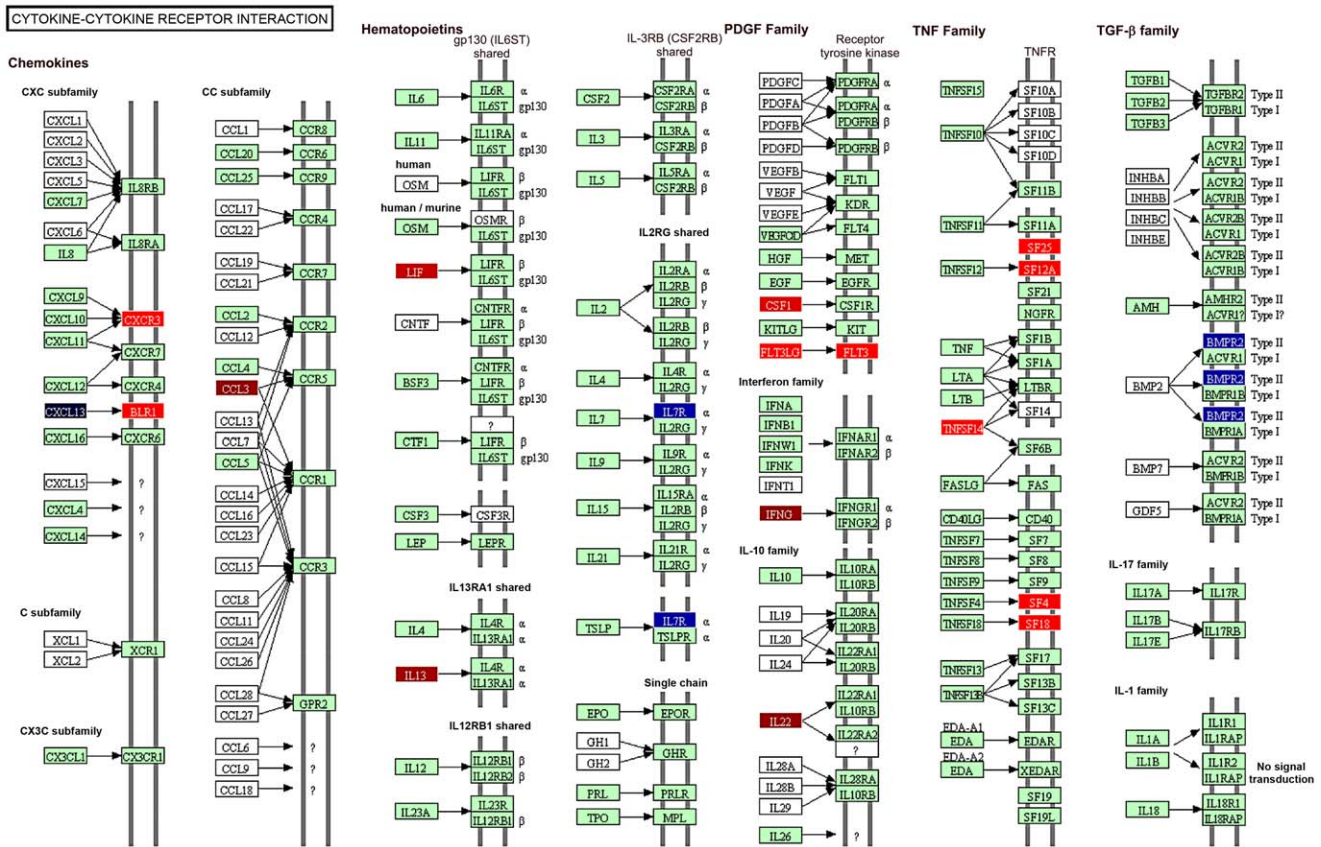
CYTOKINE-CYTOKINE RECEPTOR INTERACTION

Chemokines

CXC subfamily

CXCL1
CXCL2
CXCL3
CXCL5
CXCL7
CXCL6
IL8
IL8RB
IL8RA
CXCL9
CXCL10
CXCL11
CXCR3
CXCR7
CXCL12
CXCR4
CXCL13
BLR1
CXCL16
CXCR6
CXCL15
?
CXCL4
?
CXCL14
?

C subfamily

XCL1
XCL2
XCR1

CX3C subfamily

CX3CL1
CX3CR1

CC subfamily

CCL1
CCR8
CCL20
CCR6
CCL25
CCR9
CCL17
CCL22
CCR4
CCL19
CCL21
CCR7
CCL2
CCL12
CCR2
CCL4
CCL3
CCR5
CCL13
CCL7
CCL5
CCR1
CCL14
CCL16
CCL23
CCL15
CCR3
CCL8
CCL11
CCL24
CCL26
CCL28
CCL27
GPR2
CCL6
?
CCL9
?
CCL18
?

Hematopoietins

gp130 (IL6ST) shared

IL6
IL6R α
IL6ST gp130
IL11
IL11RA α
IL6ST gp130
human
OSM
LIFR β
IL6ST gp130
human / murine
OSM
OSMR β
IL6ST gp130
LIF
LIFR β
IL6ST gp130
CNTF
CNTFR α
LIFR β
IL6ST gp130
BSF3
CNTFR α
LIFR β
IL6ST gp130
CTF1
?
LIFR β
IL6ST gp130
CSF3
CSF3R
LEP
LEPR

IL13RA1 shared

IL4
IL4R α
IL13RA1 α
IL13
IL4R α
IL13RA1 α

IL12RB1 shared

IL12
IL12RB1 β
IL12RB2 β
IL23A
IL23R
IL12RB1 β

IL-3RB (CSF2RB) shared

CSF2
CSF2RA α
CSF2RB β
IL3
IL3RA α
CSF2RB β
IL5
IL5RA α
CSF2RB β

IL2RG shared

IL2
IL2RA α
IL2RB β
IL2RG γ
IL2RB β
IL2RG γ
IL4
IL4R α
IL2RG γ
IL7
IL7R α
IL2RG γ
IL9
IL9R α
IL2RG γ
IL15
IL15RA α
IL2RB β
IL2RG γ
IL21
IL21R α
IL2RG γ
TSLP
IL7R α
TSLPR α

Single chain

EPO
EPOR
GH1
GH2
GHR
PRL
PRLR
TPO
MPL

PDGF Family

Receptor tyrosine kinase

PDGFC
PDGFA
PDGFB
PDGFD
PDGFRA α
PDGFRA α
PDGFRB β
PDGFRB β
VEGFB
VEGF
VEGFE
VEGFCD
FLT1
KDR
FLT4
HGF
MET
EGF
EGFR
CSF1
CSF1R
KITLG
KIT
FLT3LG
FLT3

Interferon family

IFNA
IFNB1
IFNW1
IFNK
IFNT1
IFNAR1 α
IFNAR2 β
IFNG
IFNGR1 α
IFNGR2 β

IL-10 family

IL10
IL10RA
IL10RB
IL19
IL20
IL24
IL20RA
IL20RB
IL22RA1
IL20RB
IL22
IL22RA1
IL10RB
IL22RA2
?
IL28A
IL28B
IL29
IL28RA
IL10RB
IL26
?

TNF Family

TNFR

TNFSF15
TNFSF10
SF10A
SF10B
SF10C
SF10D
SF11B
TNFSF11
SF11A
SF25
TNFSF12
SF12A
SF21
NGFR
TNF
LTA
LTB
SF1B
SF1A
LTBR
SF14
TNFSF14
SF6B
FASLG
FAS
CD40LG
CD40
TNFSF7
SF7
TNFSF8
SF8
TNFSF9
SF9
TNFSF4
SF4
TNFSF18
SF18
TNFSF13
TNFSF13B
SF17
SF13B
SF13C
EDA-A1
EDA
EDAR
EDA-A2
EDA
XEDAR
SF19
SF19L

TGF-β family

TGFB1
TGFB2
TGFB3
TGFBR2 Type II
TGFBR1 Type I
ACVR2 Type II
ACVR1 Type I
INHBA
INHBB
INHBC
INHBE
ACVR2 Type II
ACVR1B Type I
ACVR2B Type II
ACVR1 Type I
ACVR2B Type II
ACVR1B Type I
AMH
AMHR2 Type II
ACVR1? Type I?
BMPR2 Type II
ACVR1 Type I
BMP2
BMPR2 Type II
BMPR1B Type I
BMPR2 Type II
BMPR1A Type I
BMP7
ACVR2 Type II
BMPR1B Type I
GDF5
ACVR2 Type II
BMPR1A Type I

IL-17 family

IL17A
IL17R
IL17B
IL17E
IL17RB

IL-1 family

IL1A
IL1R1
IL1RAP
IL1B
IL1R2
IL1RAP
No signal transduction
IL18
IL18R1
IL18RAP